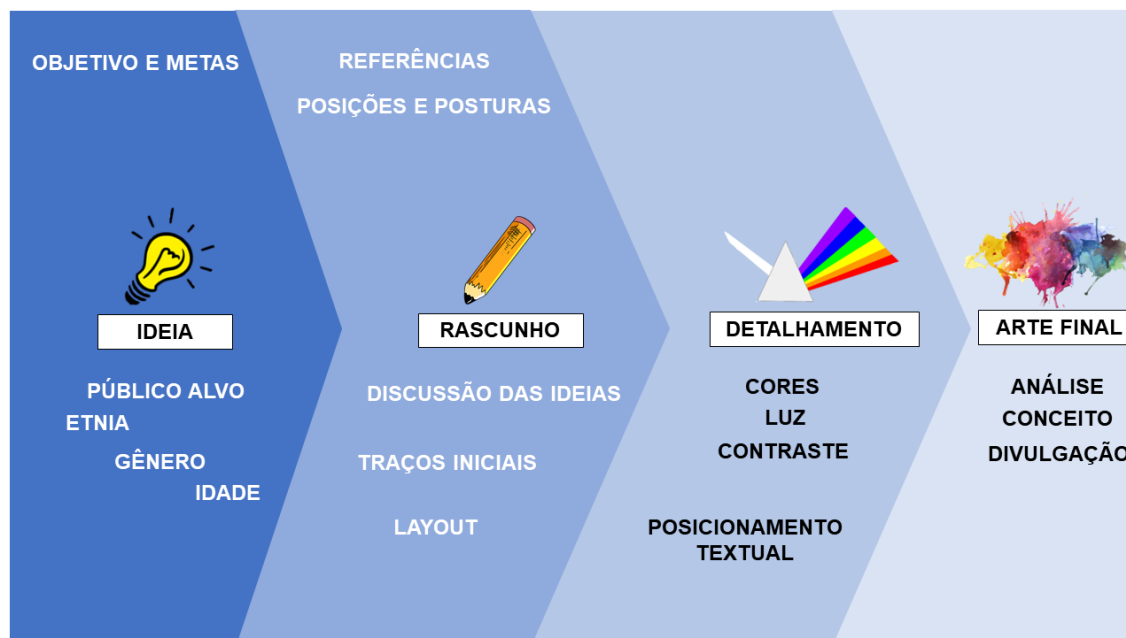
OBJETIVO E METAS

IDEIA

PÚBLICO ALVO

ETNIA

GÊNERO

IDADE

REFERÊNCIAS

POSIÇÕES E POSTURAS

RASCUNHO

DISCUSSÃO DAS IDEIAS

TRAÇOS INICIAIS

LAYOUT

DETALHAMENTO

CORES

LUZ

CONTRASTE

POSICIONAMENTO TEXTUAL

ARTE FINAL

ANÁLISE

CONCEITO

DIVULGAÇÃO